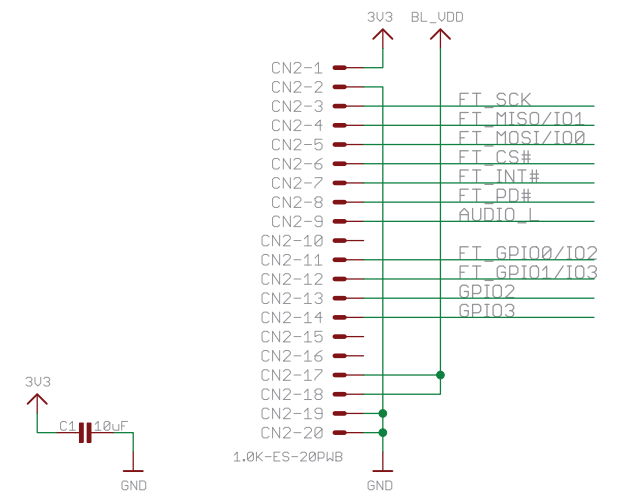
3V3
BL_VDD
CN2-1
CN2-2
CN2-3
CN2-4
CN2-5
CN2-6
CN2-7
CN2-8
CN2-9
CN2-10
CN2-11
CN2-12
CN2-13
CN2-14
CN2-15
CN2-16
CN2-17
CN2-18
CN2-19
CN2-20
FT_SCK
FT_MISO/IO1
FT_MOSI/IO0
FT_CS#
FT_INT#
FT_PD#
AUDIO_L
FT_GPIO0/IO2
FT_GPIO1/IO3
GPIO2
GPIO3
1.0K-ES-20PWB
GND
3V3
C1
10uF
GND